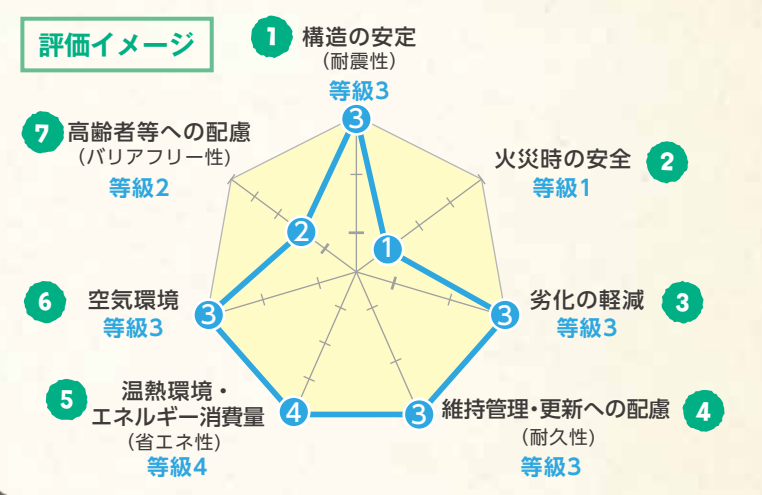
評価イメージ

1 構造の安定
（耐震性）
等級3

2 火災時の安全
等級1

3 劣化の軽減
等級3

4 維持管理・更新への配慮
（耐久性）
等級3

5 温熱環境・エネルギー消費量
（省エネ性）
等級4

6 空気環境
等級3

7 高齢者等への配慮
（バリアフリー性）
等級2

3
1
3
3
4
3
2